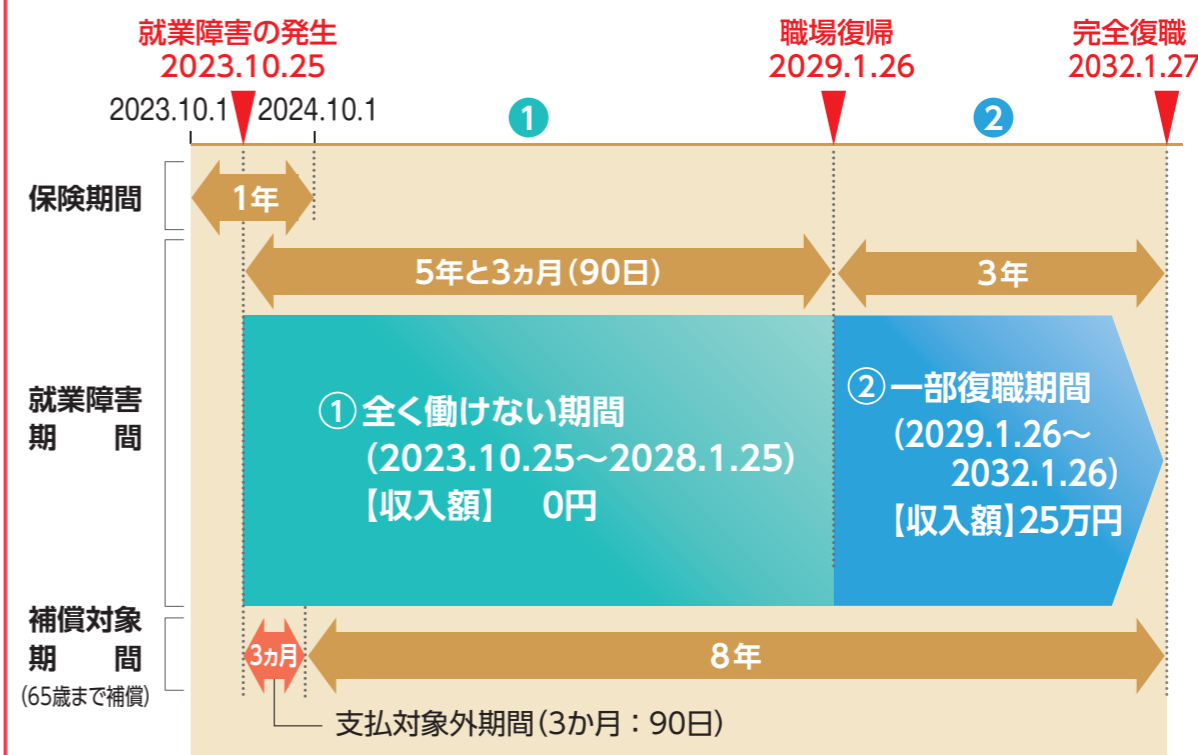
就業障害の発生
2023.10.25

職場復帰
2029.1.26

完全復職
2032.1.27

2023.10.1　2024.10.1

①

②

保険期間

1年

5年と3ヵ月(90日)

3年

就業障害期間

① 全く働けない期間
(2023.10.25～2028.1.25)
【収入額】　0円

② 一部復職期間
(2029.1.26～2032.1.26)
【収入額】25万円

補償対象期間
(65歳まで補償)

3ヵ月

8年

支払対象外期間(3か月：90日)